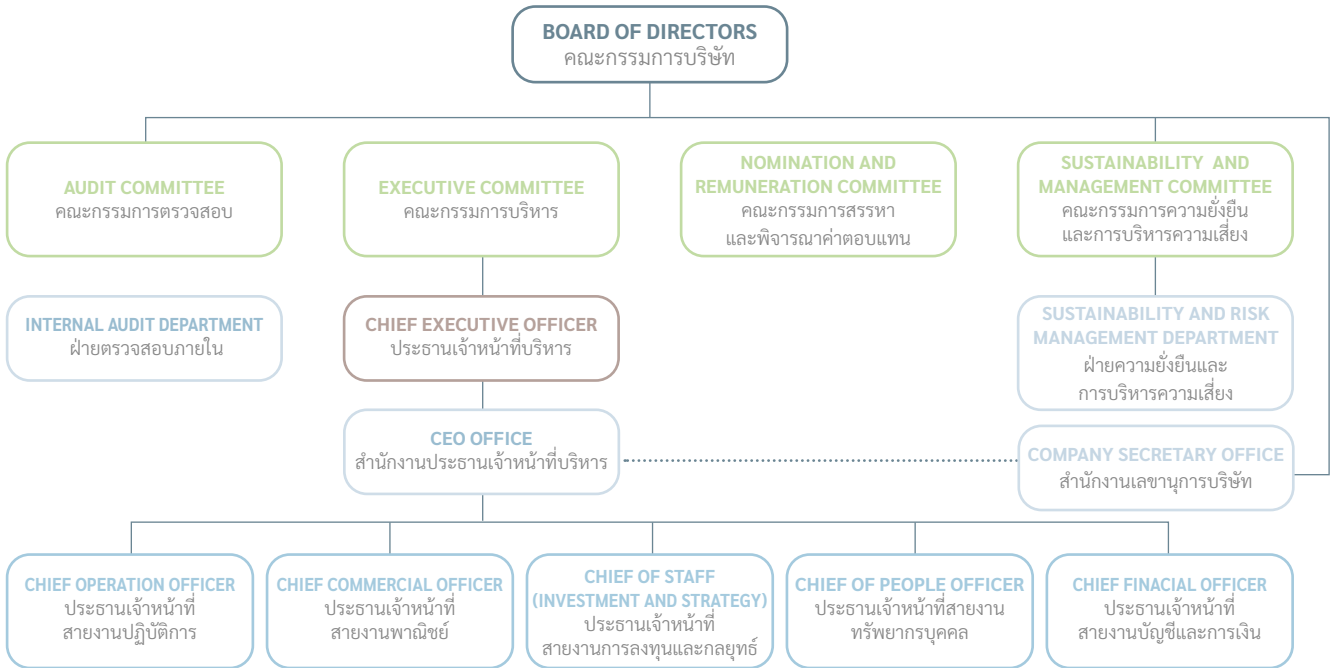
BOARD OF DIRECTORS
คณะกรรมการบริษัท

AUDIT COMMITTEE
คณะกรรมการตรวจสอบ

EXECUTIVE COMMITTEE
คณะกรรมการบริหาร

NOMINATION AND REMUNERATION COMMITTEE
คณะกรรมการสรรหา และพิจารณาค่าตอบแทน

SUSTAINABILITY AND MANAGEMENT COMMITTEE
คณะกรรมการความยั่งยืน และการบริหารความเสี่ยง

INTERNAL AUDIT DEPARTMENT
ฝ่ายตรวจสอบภายใน

CHIEF EXECUTIVE OFFICER
ประธานเจ้าหน้าที่บริหาร

SUSTAINABILITY AND RISK MANAGEMENT DEPARTMENT
ฝ่ายความยั่งยืนและ การบริหารความเสี่ยง

CEO OFFICE
สำนักงานประธานเจ้าหน้าที่บริหาร

COMPANY SECRETARY OFFICE
สำนักงานเลขานุการบริษัท

CHIEF OPERATION OFFICER
ประธานเจ้าหน้าที่ สายงานปฏิบัติการ

CHIEF COMMERCIAL OFFICER
ประธานเจ้าหน้าที่ สายงานพาณิชย์

CHIEF OF STAFF (INVESTMENT AND STRATEGY)
ประธานเจ้าหน้าที่ สายงานการลงทุนและกลยุทธ์

CHIEF OF PEOPLE OFFICER
ประธานเจ้าหน้าที่สายงาน ทรัพยากรบุคคล

CHIEF FINACIAL OFFICER
ประธานเจ้าหน้าที่ สายงานบัญชีและการเงิน